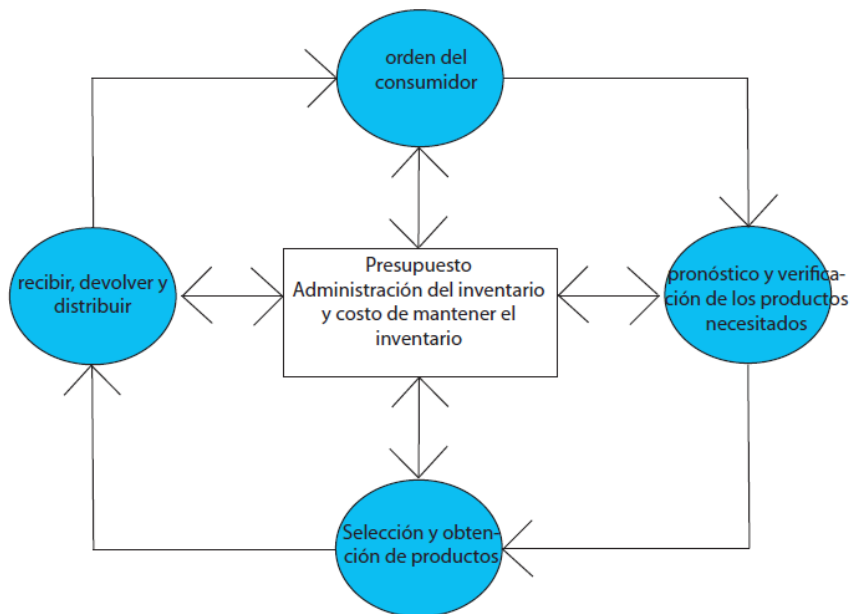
orden del consumidor

recibir, devolver y distribuir

Presupuesto
Administración del inventario y costo de mantener el inventario

pronóstico y verificación de los productos necesitados

Selección y obtención de productos